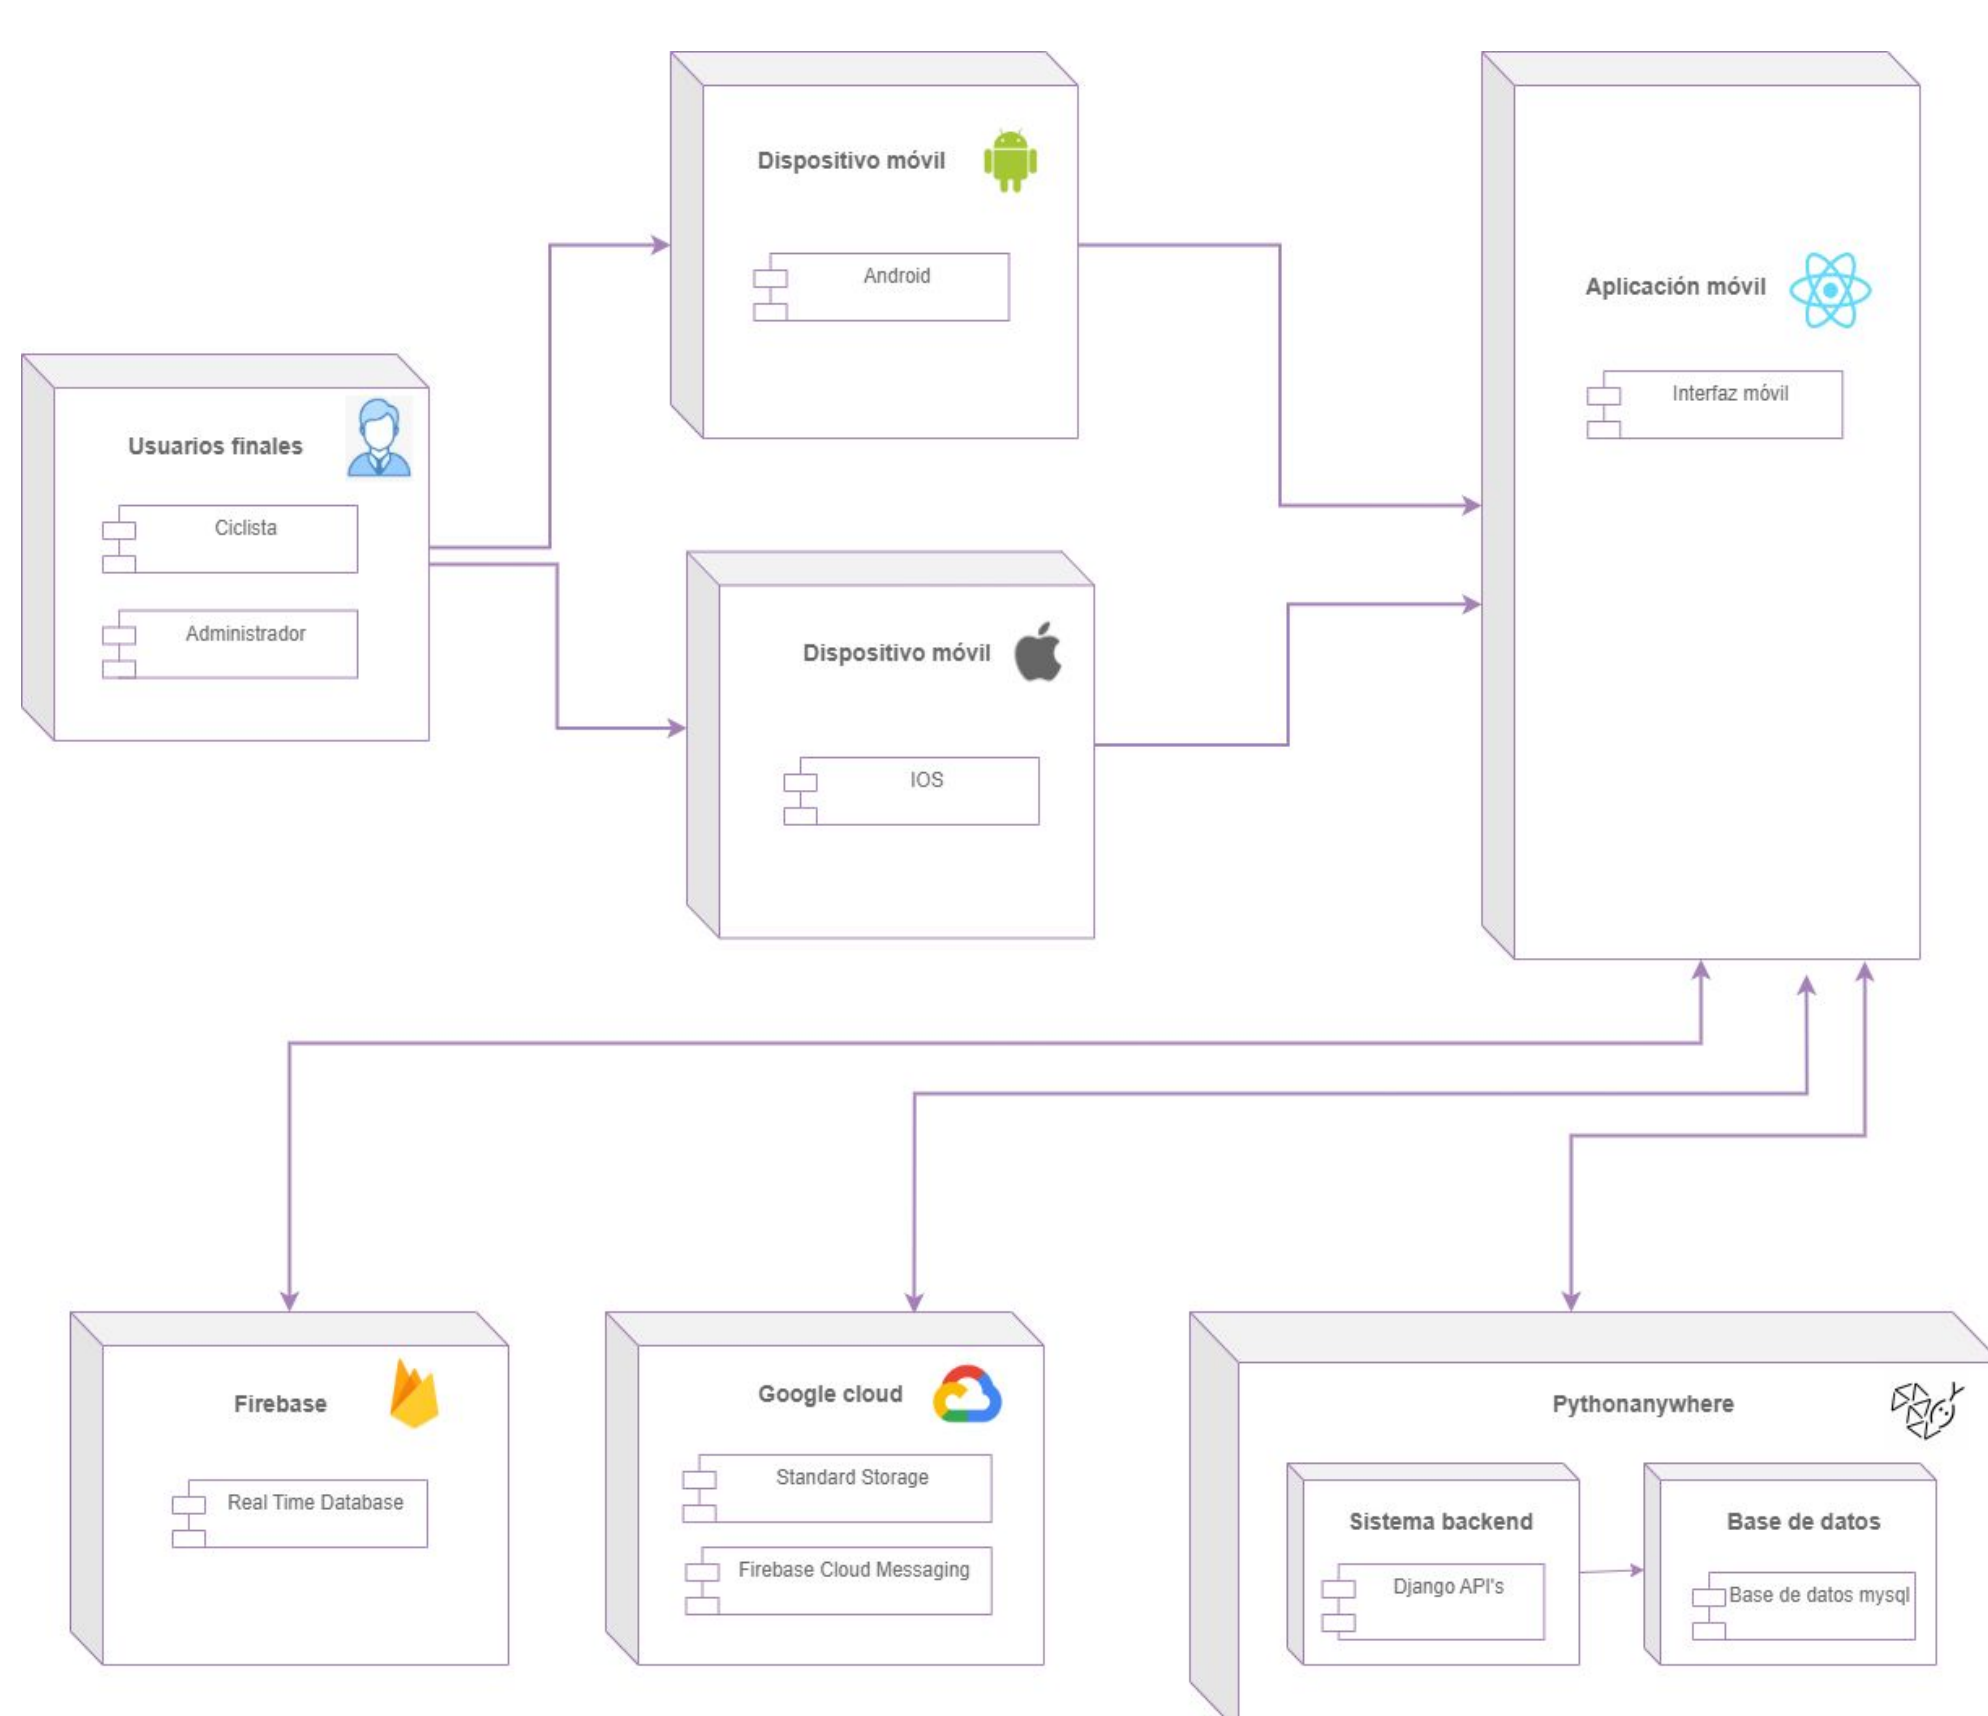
Dispositivo móvil

Android

Aplicación móvil

Interfaz móvil

Usuarios finales

Ciclista

Administrador

Dispositivo móvil

IOS

Firebase

Real Time Database

Google cloud

Standard Storage

Firebase Cloud Messaging

Pythonanywhere

Sistema backend

Django API's

Base de datos

Base de datos mysql